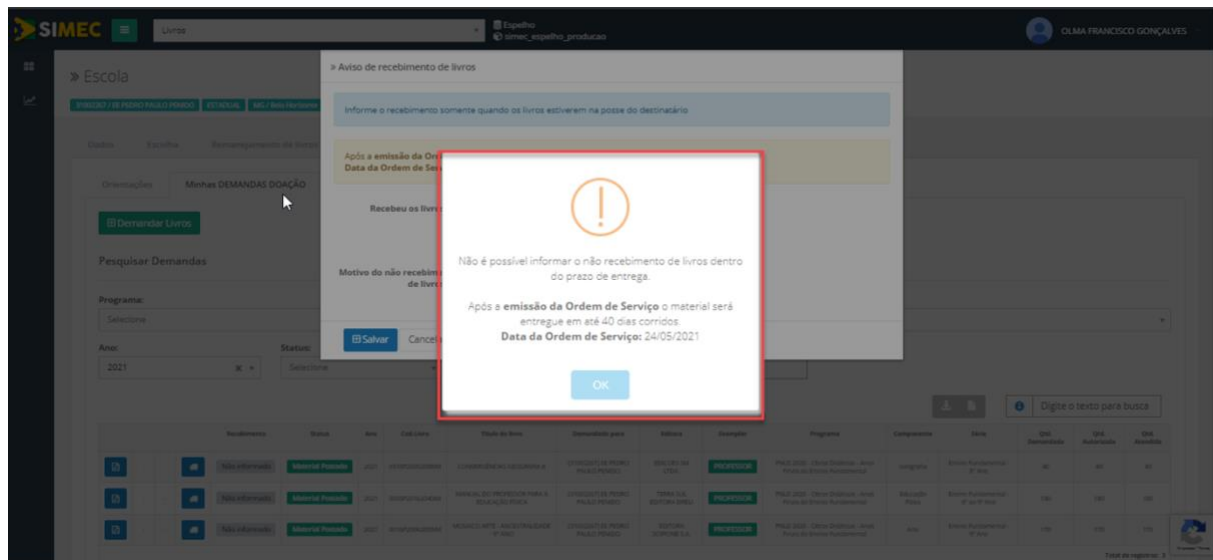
SIMEC Livros
Espelho
simec_espelho_producao
OLMA FRANCISCO GONÇALVES

» Escola
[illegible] / EE PEDRO PAULO PENIDO | ESTADUAL | MG / Belo Horizonte
Dados Espelho Remanejamento de livros
Orientações Minhas DEMANDAS DOAÇÃO
Demandar Livros
Pesquisar Demandas
Programa:
Selecione
Ano:
2021
Status:
Selecione

» Aviso de recebimento de livros
Informe o recebimento somente quando os livros estiverem na posse do destinatário
Após a emissão da Or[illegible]
Data da Ordem de Ser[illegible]
Recebeu os livr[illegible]
Motivo do não recebim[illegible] de livr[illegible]
Salvar Cancel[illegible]

!
Não é possível informar o não recebimento de livros dentro do prazo de entrega.
Após a emissão da Ordem de Serviço o material será entregue em até 40 dias corridos.
Data da Ordem de Serviço: 24/05/2021
OK

Digite o texto para busca

| | | Recebimento | Status | Ano | Cód Livro | Título do livro | Demandado para | Editora | Exemplar | Programa | Componente | Série | Qtd. Demandada | Qtd. Autorizada | Qtd. Atendida |
|---|---|---|---|---|---|---|---|---|---|---|---|---|---|---|---|
| | | Não informado | Material Postado | 2021 | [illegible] | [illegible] | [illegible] | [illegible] | PROFESSOR | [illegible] | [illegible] | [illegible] | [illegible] | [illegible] | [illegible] |
| | | Não informado | Material Postado | 2021 | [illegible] | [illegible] | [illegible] | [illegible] | PROFESSOR | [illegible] | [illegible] | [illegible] | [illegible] | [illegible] | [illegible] |
| | | Não informado | Material Postado | 2021 | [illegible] | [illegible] | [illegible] | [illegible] | PROFESSOR | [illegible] | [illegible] | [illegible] | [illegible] | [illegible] | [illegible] |

Total de registros: 3